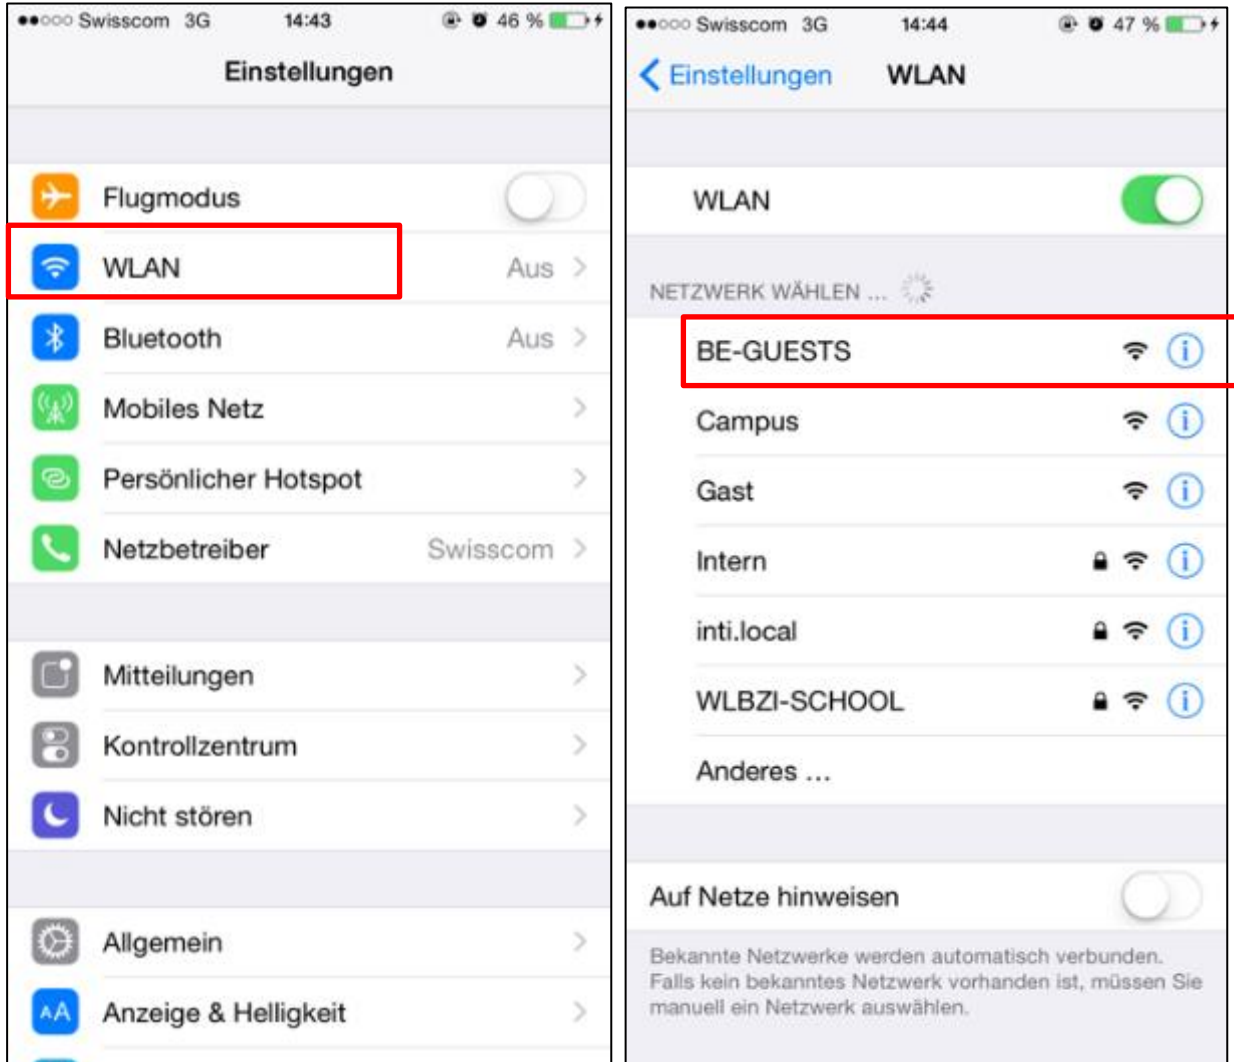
●●○○○ Swisscom 3G 14:43 46 %

Einstellungen

Flugmodus

WLAN Aus

Bluetooth Aus

Mobiles Netz

Persönlicher Hotspot

Netzbetreiber Swisscom

Mitteilungen

Kontrollzentrum

Nicht stören

Allgemein

AA Anzeige & Helligkeit

●●○○○ Swisscom 3G 14:44 47 %

Einstellungen WLAN

WLAN

NETZWERK WÄHLEN ...

BE-GUESTS

Campus

Gast

Intern

inti.local

WLBZI-SCHOOL

Anderes ...

Auf Netze hinweisen

Bekannte Netzwerke werden automatisch verbunden. Falls kein bekanntes Netzwerk vorhanden ist, müssen Sie manuell ein Netzwerk auswählen.